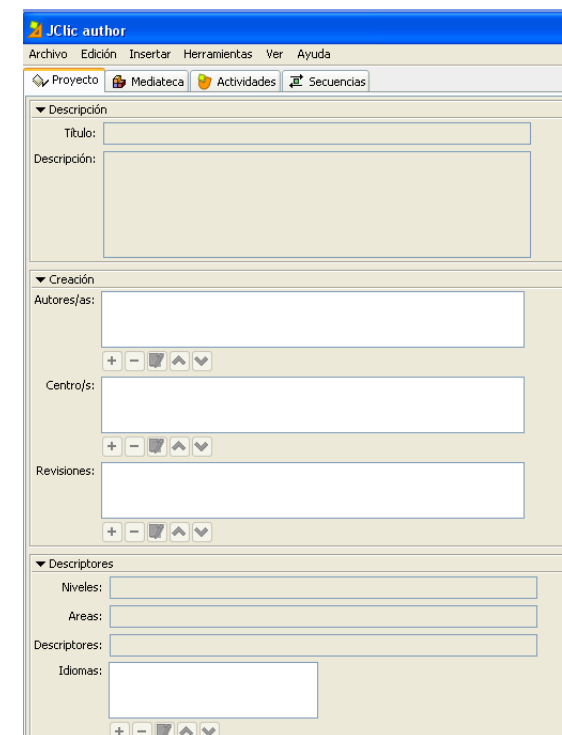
JClic author

Archivo Edición Insertar Herramientas Ver Ayuda

Proyecto Mediateca Actividades Secuencias

▼ Descripción

Título:

Descripción:

▼ Creación

Autores/as:

+ −

Centro/s:

+ −

Revisiones:

+ −

▼ Descriptores

Niveles:

Areas:

Descriptores:

Idiomas:

+ −